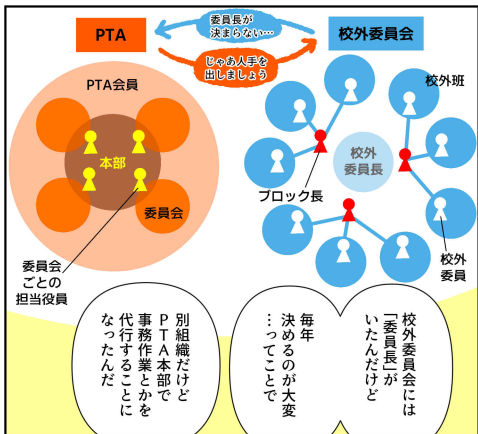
PTA

委員長が決まらない…

じゃあ人手を出しましょう

校外委員会

PTA会員

本部

委員会

委員会ごとの担当役員

校外班

校外委員長

ブロック長

校外委員

校外委員会には「委員長」がいたんだけど

毎年決めるのが大変…ってことで

別組織だけどPTA本部で事務作業とかを代行することになったんだ